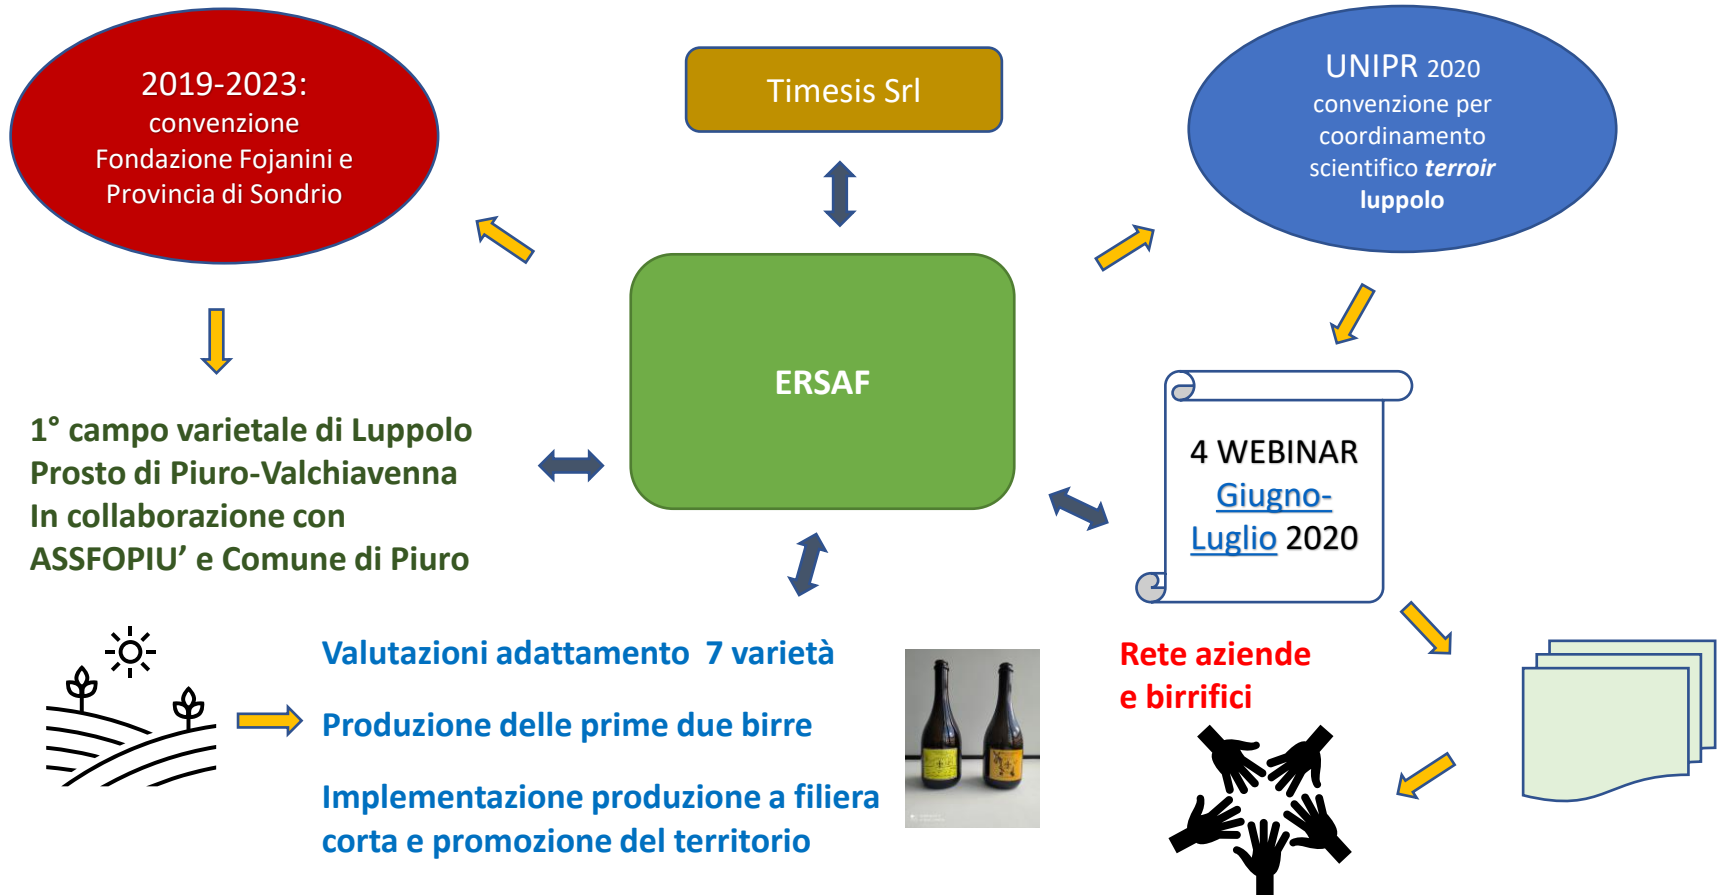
2019-2023:
convenzione
Fondazione Fojanini e
Provincia di Sondrio

Timesis Srl

UNIPR 2020
convenzione per
coordinamento
scientifico *terroir*
luppolo

ERSAF

1° campo varietale di Luppolo
Prosto di Piuro-Valchiavenna
In collaborazione con
ASSFOPIU' e Comune di Piuro

4 WEBINAR
Giugno-
Luglio 2020

Valutazioni adattamento 7 varietà

Produzione delle prime due birre

Implementazione produzione a filiera corta e promozione del territorio

Rete aziende
e birrifici